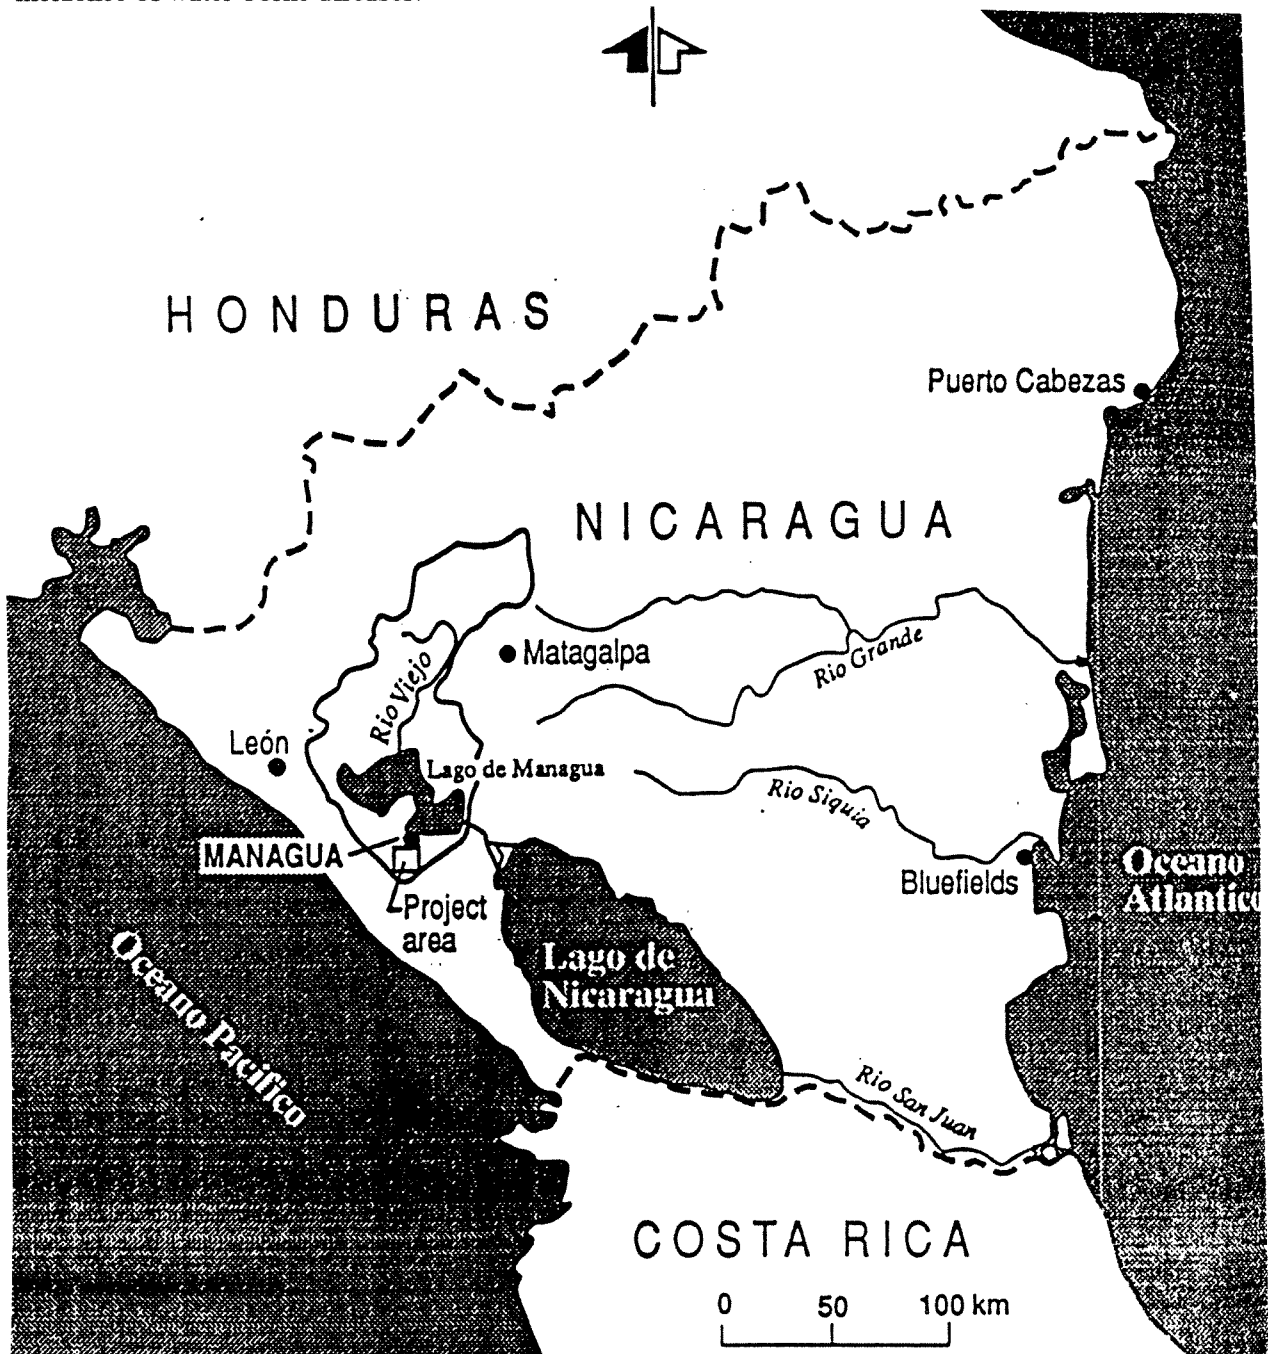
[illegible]

HONDURAS

Puerto Cabezas

NICARAGUA

Matagalpa

Rio Grande

Rio Viejo

León

Lago de Managua

Rio Siquia

MANAGUA

Project area

Bluefields

Oceano Atlantico

Oceano Pacifico

Lago de Nicaragua

Rio San Juan

COSTA RICA

0 50 100 km